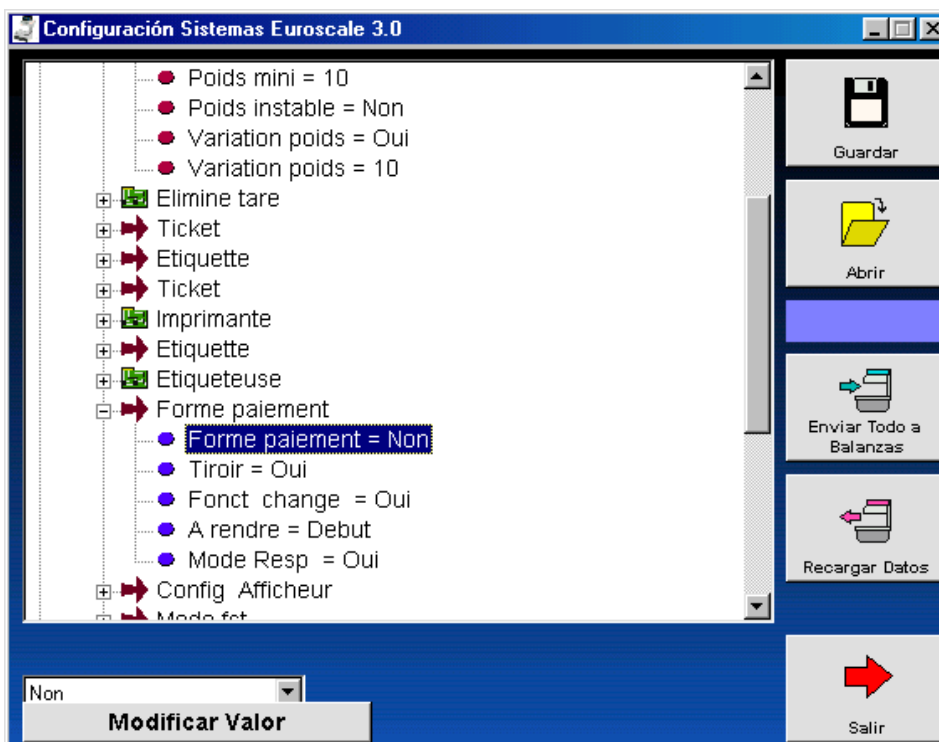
Configuración Sistemas Euroscale 3.0

Poids mini = 10
Poids instable = Non
Variation poids = Oui
Variation poids = 10
Elimine tare
Ticket
Etiquette
Ticket
Imprimante
Etiquette
Etiqueteuse
Forme paiement
Forme paiement = Non
Tiroir = Oui
Fonct change = Oui
A rendre = Debut
Mode Resp = Oui
Config Afficheur
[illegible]

Guardar
Abrir
Enviar Todo a Balanzas
Recargar Datos

Non
Modificar Valor

Salir